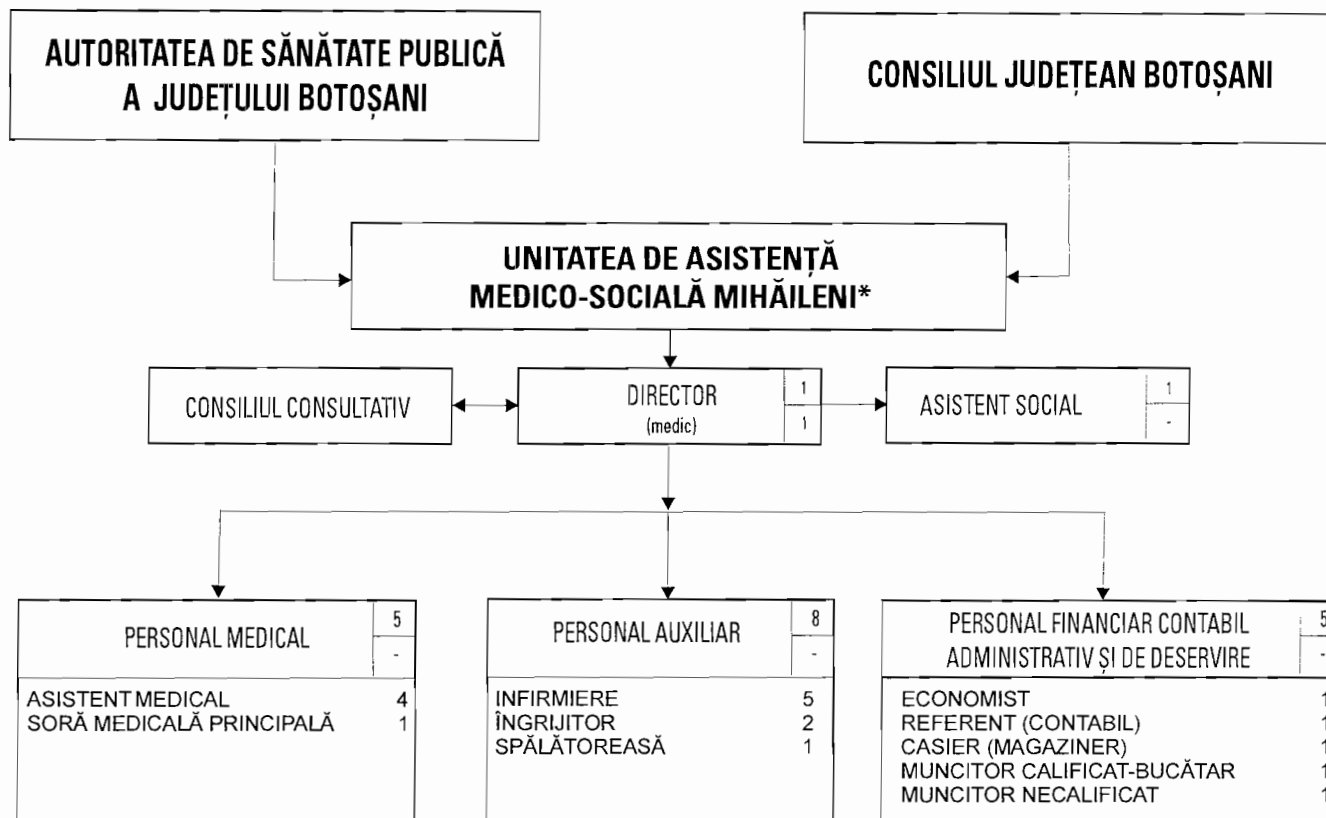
AUTORITATEA DE SĂNĂTATE PUBLICĂ A JUDEȚULUI BOTOȘANI

CONSILIUL JUDEȚEAN BOTOȘANI

UNITATEA DE ASISTENȚĂ MEDICO-SOCIALĂ MIHĂILENI*

CONSILIUL CONSULTATIV

DIRECTOR (medic)
| 1 |
|---|
| 1 |

ASISTENT SOCIAL
| 1 |
|---|
| - |

PERSONAL MEDICAL
| 5 |
|---|
| - |

| ASISTENT MEDICAL | 4 |
|---|---|
| SORĂ MEDICALĂ PRINCIPALĂ | 1 |

PERSONAL AUXILIAR
| 8 |
|---|
| - |

| INFIRMIERE | 5 |
|---|---|
| ÎNGRIJITOR | 2 |
| SPĂLĂTOREASĂ | 1 |

PERSONAL FINANCIAR CONTABIL ADMINISTRATIV ȘI DE DESERVIRE
| 5 |
|---|
| - |

| ECONOMIST | 1 |
|---|---|
| REFERENT (CONTABIL) | 1 |
| CASIER (MAGAZINER) | 1 |
| MUNCITOR CALIFICAT-BUCĂTAR | 1 |
| MUNCITOR NECALIFICAT | 1 |